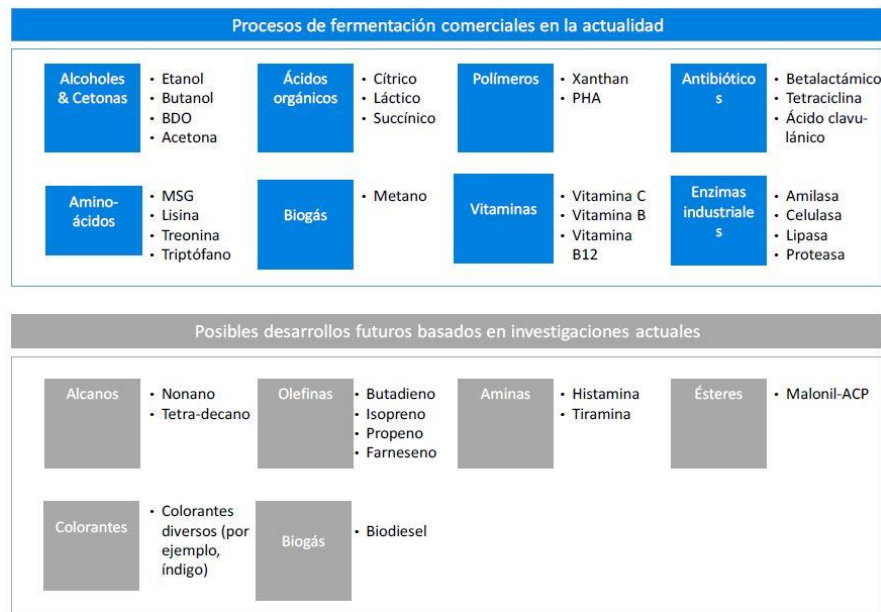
Procesos de fermentación comerciales en la actualidad

Alcoholes & Cetonas
- Etanol
- Butanol
- BDO
- Acetona

Ácidos orgánicos
- Cítrico
- Láctico
- Succínico

Polímeros
- Xanthan
- PHA

Antibióticos
- Betalactámico
- Tetraciclina
- Ácido clavulánico

Aminoácidos
- MSG
- Lisina
- Treonina
- Triptófano

Biogás
- Metano

Vitaminas
- Vitamina C
- Vitamina B
- Vitamina B12

Enzimas industriales
- Amilasa
- Celulasa
- Lipasa
- Proteasa

Posibles desarrollos futuros basados en investigaciones actuales

Alcanos
- Nonano
- Tetra-decano

Olefinas
- Butadieno
- Isopreno
- Propeno
- Farneseno

Aminas
- Histamina
- Tiramina

Ésteres
- Malonil-ACP

Colorantes
- Colorantes diversos (por ejemplo, índigo)

Biogás
- Biodiesel